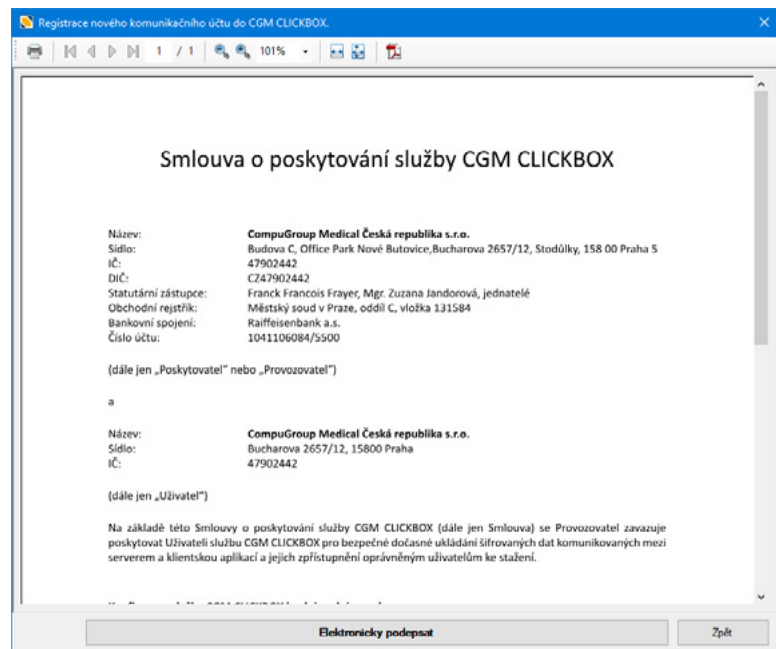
Registrace nového komunikačního účtu do CGM CLICKBOX.

1 / 1 101%

Smlouva o poskytování služby CGM CLICKBOX

| | |
|---|---|
| Název: | **CompuGroup Medical Česká republika s.r.o.** |
| Sídlo: | Budova C, Office Park Nové Butovice,Bucharova 2657/12, Stodůlky, 158 00 Praha 5 |
| IČ: | 47902442 |
| DIČ: | CZ47902442 |
| Statutární zástupce: | Franck Francois Frayer, Mgr. Zuzana Jandorová, jednatelé |
| Obchodní rejstřík: | Městský soud v Praze, oddíl C, vložka 131584 |
| Bankovní spojení: | Raiffeisenbank a.s. |
| Číslo účtu: | 1041106084/5500 |

(dále jen „Poskytovatel" nebo „Provozovatel")

a

| | |
|---|---|
| Název: | **CompuGroup Medical Česká republika s.r.o.** |
| Sídlo: | Bucharova 2657/12, 15800 Praha |
| IČ: | 47902442 |

(dále jen „Uživatel")

Na základě této Smlouvy o poskytování služby CGM CLICKBOX (dále jen Smlouva) se Provozovatel zavazuje poskytovat Uživateli službu CGM CLICKBOX pro bezpečné dočasné ukládání šifrovaných dat komunikovaných mezi serverem a klientskou aplikací a jejich zpřístupnění oprávněným uživatelům ke stažení.

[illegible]

Elektronicky podepsat

Zpět